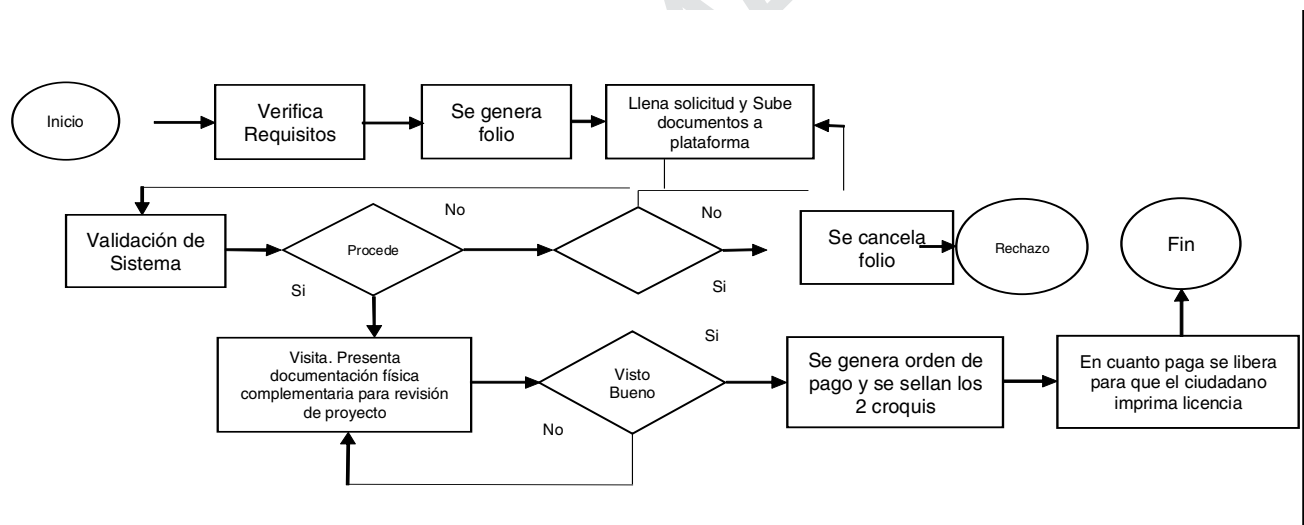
Inicio

Verifica Requisitos

Se genera folio

Llena solicitud y Sube documentos a plataforma

Validación de Sistema

Procede

No

No

Si

Si

Se cancela folio

Rechazo

Fin

Si

Visita. Presenta documentación física complementaria para revisión de proyecto

Visto Bueno

No

Se genera orden de pago y se sellan los 2 croquis

En cuanto paga se libera para que el ciudadano imprima licencia